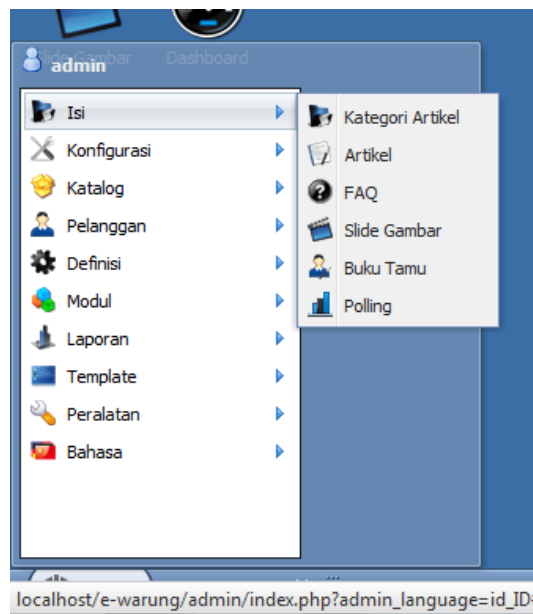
Slide Gambar Dashboard

admin

Isi
Konfigurasi
Katalog
Pelanggan
Definisi
Modul
Laporan
Template
Peralatan
Bahasa

Kategori Artikel
Artikel
FAQ
Slide Gambar
Buku Tamu
Polling

localhost/e-warung/admin/index.php?admin_language=id_ID